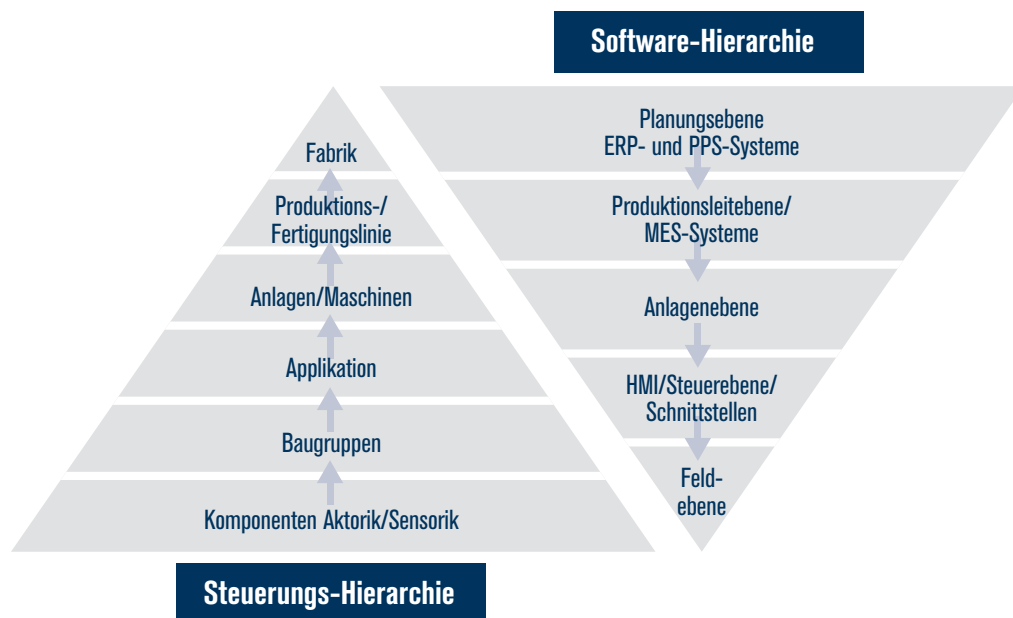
Software-Hierarchie

Fabrik

Produktions-/
Fertigungslinie

Anlagen/Maschinen

Applikation

Baugruppen

Komponenten Aktorik/Sensorik

Planungsebene
ERP- und PPS-Systeme

Produktionsleitebene/
MES-Systeme

Anlagenebene

HMI/Steuerebene/
Schnittstellen

Feldebene

Steuerungs-Hierarchie